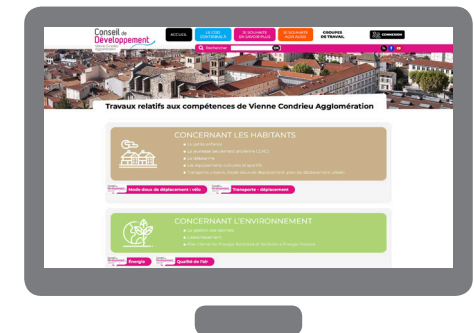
Conseil de Développement

ACCUEIL

LE CODEV CONTINUE À

JE SOUHAITE EN SAVOIR PLUS

JE SOUHAITE NOUS AIDER

GROUPES DE TRAVAIL

CONNEXION

Rechercher

Travaux relatifs aux compétences de Vienne Condrieu Agglomération

CONCERNANT LES HABITANTS

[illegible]

Mode doux de déplacement : vélo

Transports - déplacement

CONCERNANT L'ENVIRONNEMENT

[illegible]

Énergie

Qualité de l'air